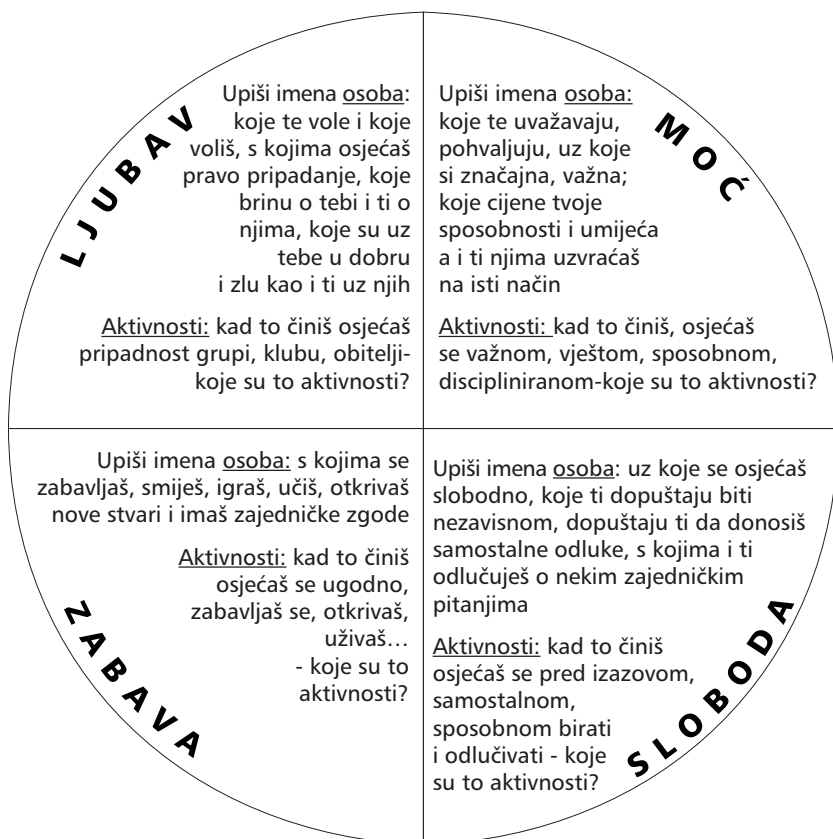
LJUBAV

Upiši imena osoba: koje te vole i koje voliš, s kojima osjećaš pravo pripadanje, koje brinu o tebi i ti o njima, koje su uz tebe u dobru i zlu kao i ti uz njih

Aktivnosti: kad to činiš osjećaš pripadnost grupi, klubu, obitelji- koje su to aktivnosti?

MOĆ

Upiši imena osoba: koje te uvažavaju, pohvaljuju, uz koje si značajna, važna; koje cijene tvoje sposobnosti i umijeća a i ti njima uzvraćaš na isti način

Aktivnosti: kad to činiš, osjećaš se važnom, vještom, sposobnom, discipliniranom-koje su to aktivnosti?

Upiši imena osoba: s kojima se zabavljaš, smiješ, igraš, učiš, otkrivaš nove stvari i imaš zajedničke zgode

Aktivnosti: kad to činiš osjećaš se ugodno, zabavljaš se, otkrivaš, uživaš… - koje su to aktivnosti?

ZABAVA

Upiši imena osoba: uz koje se osjećaš slobodno, koje ti dopuštaju biti nezavisnom, dopuštaju ti da donosiš samostalne odluke, s kojima i ti odlučuješ o nekim zajedničkim pitanjima

Aktivnosti: kad to činiš osjećaš se pred izazovom, samostalnom, sposobnom birati i odlučivati - koje su to aktivnosti?

SLOBODA